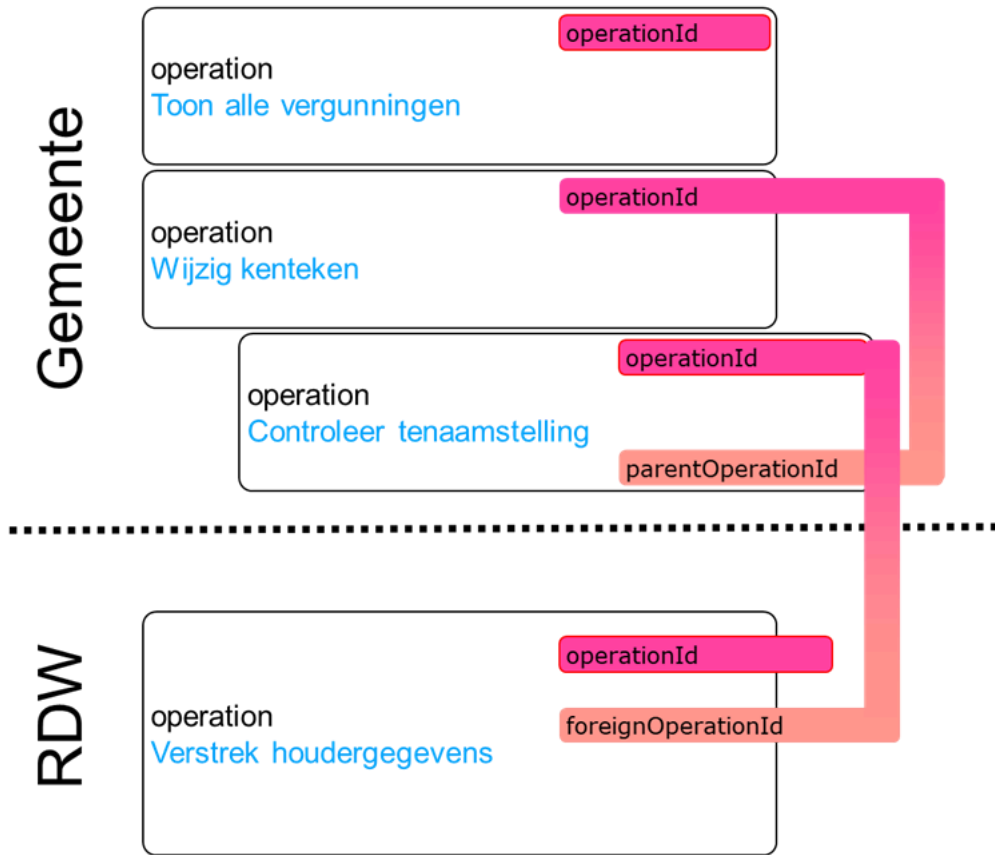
Gemeente

operationId
operation
Toon alle vergunningen

operationId
operation
Wijzig kenteken

operationId
operation
Controleer tenaamstelling
parentOperationId

RDW

operationId
operation
Verstrek houdergegevens
foreignOperationId